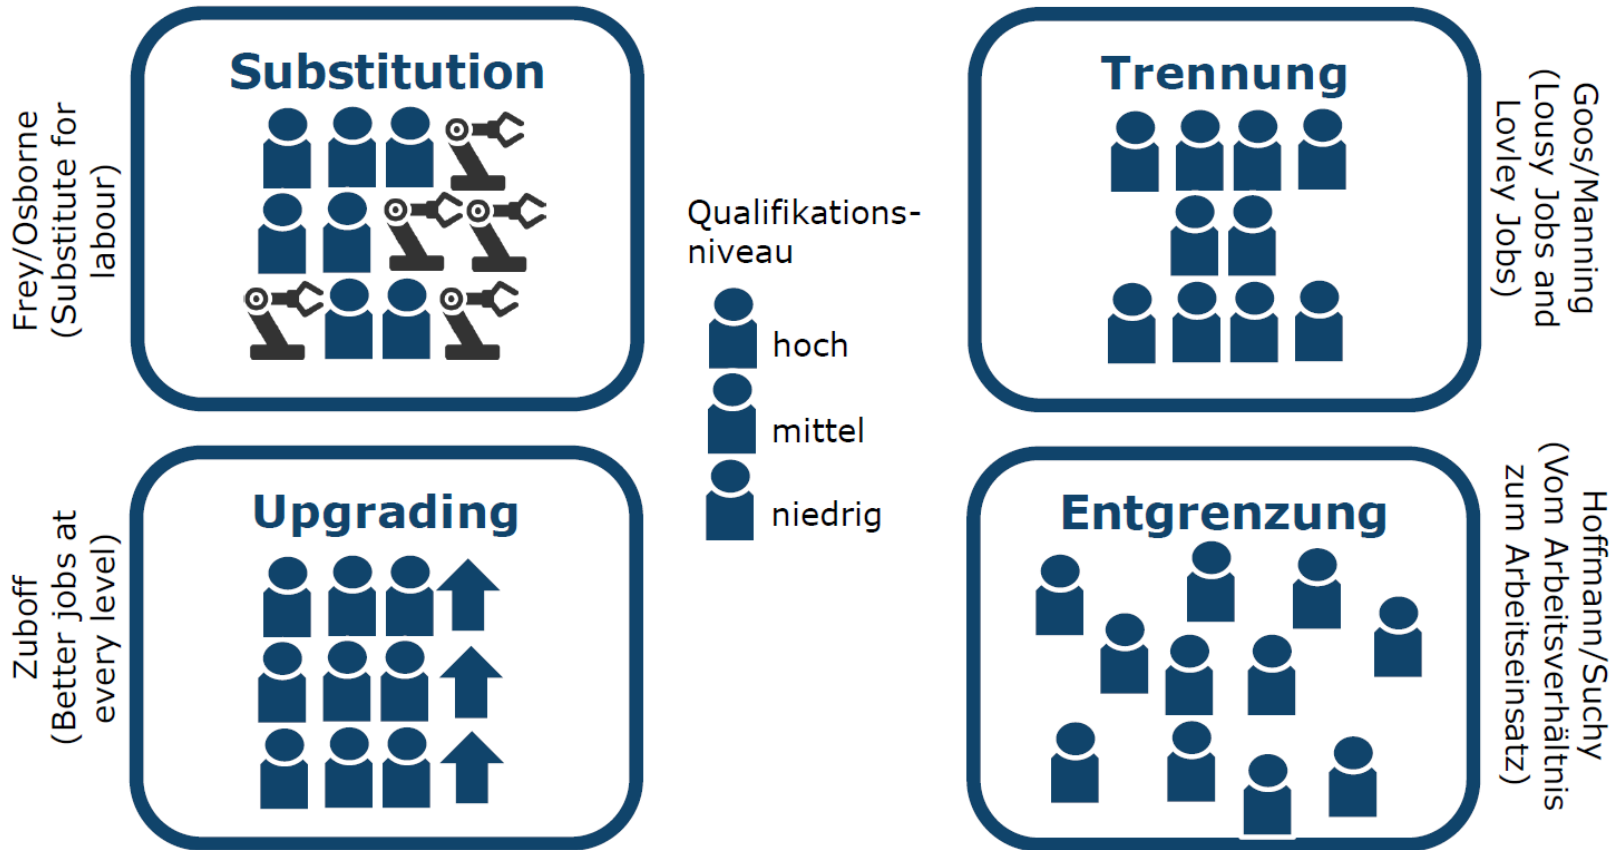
Frey/Osborne (Substitute for labour)

Substitution

Trennung

Goos/Manning (Lousy Jobs and Lovley Jobs)

Qualifikationsniveau

hoch

mittel

niedrig

Zuboff (Better jobs at every level)

Upgrading

Entgrenzung

Hoffmann/Suchy (Vom Arbeitsverhältnis zum Arbeitseinsatz)